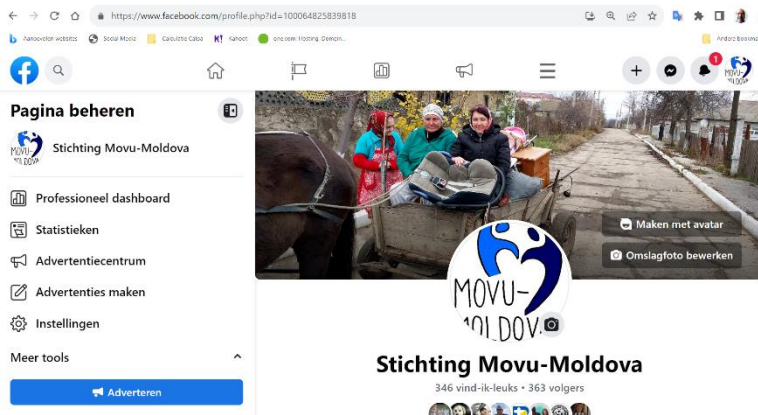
https://www.facebook.com/profile.php?id=100064825839818

Aanbevolen websites Social Media Calculator Cabo Kahoot one.com Hosting Domein... Andere bladwijzers

1

MOVU MOLDOVA

Pagina beheren

MOVU MOLDOVA Stichting Movu-Moldova

Professioneel dashboard

Statistieken

Advertentiecentrum

Advertenties maken

Instellingen

Meer tools

Adverteren

Maken met avatar

Omslagfoto bewerken

MOVU-MOLDOVA

Stichting Movu-Moldova

346 vind-ik-leuks • 363 volgers